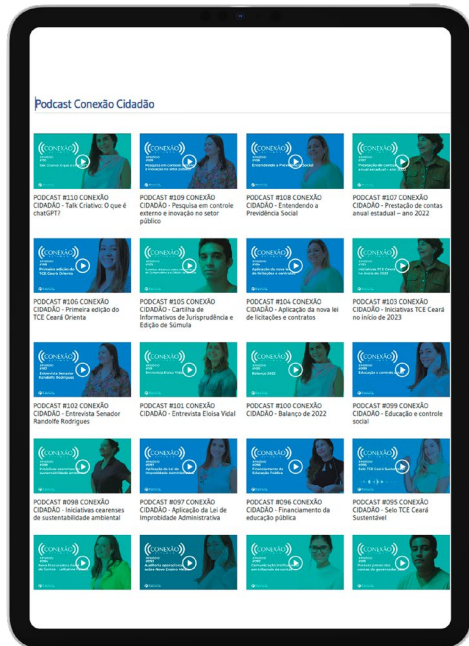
Podcast Conexão Cidadão

PODCAST #110 CONEXÃO CIDADÃO - Talk Criativo: O que é chatGPT?

PODCAST #109 CONEXÃO CIDADÃO - Pesquisa em controle externo e inovação no setor público

PODCAST #108 CONEXÃO CIDADÃO - Entendendo a Previdência Social

PODCAST #107 CONEXÃO CIDADÃO - Prestação de contas anual estadual – ano 2022

PODCAST #106 CONEXÃO CIDADÃO - Primeira edição do TCE Ceará Orienta

PODCAST #105 CONEXÃO CIDADÃO - Cartilha de Informativos de Jurisprudência e Edição de Súmula

PODCAST #104 CONEXÃO CIDADÃO - Aplicação da nova lei de licitações e contratos

PODCAST #103 CONEXÃO CIDADÃO - Iniciativas TCE Ceará no início de 2023

PODCAST #102 CONEXÃO CIDADÃO - Entrevista Senador Randolfe Rodrigues

PODCAST #101 CONEXÃO CIDADÃO - Entrevista Eloisa Vidal

PODCAST #100 CONEXÃO CIDADÃO - Balanço de 2022

PODCAST #099 CONEXÃO CIDADÃO - Educação e controle social

PODCAST #098 CONEXÃO CIDADÃO - Iniciativas cearenses de sustentabilidade ambiental

PODCAST #097 CONEXÃO CIDADÃO - Aplicação da Lei de Improbidade Administrativa

PODCAST #096 CONEXÃO CIDADÃO - Financiamento da educação pública

PODCAST #095 CONEXÃO CIDADÃO - Selo TCE Ceará Sustentável